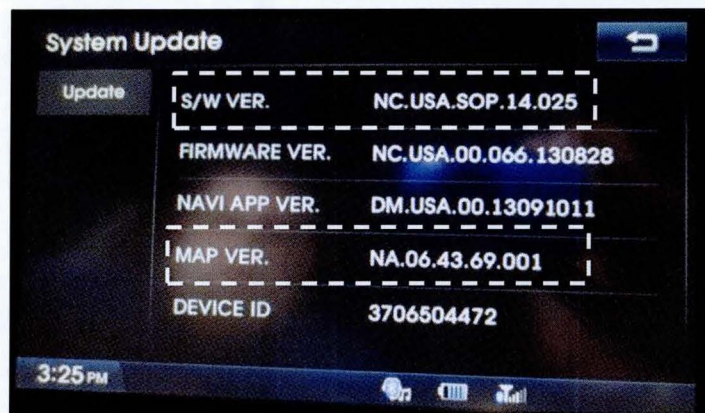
System Update

Update

| | |
|---|---|
| S/W VER. | NC.USA.SOP.14.025 |
| FIRMWARE VER. | NC.USA.00.066.130828 |
| NAVI APP VER. | DM.USA.00.13091011 |
| MAP VER. | NA.06.43.69.001 |
| DEVICE ID | 3706504472 |

3:25 PM